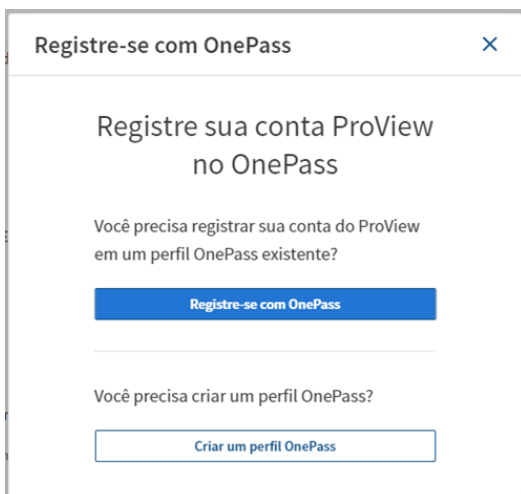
Registre-se com OnePass

×

Registre sua conta ProView no OnePass

Você precisa registrar sua conta do ProView em um perfil OnePass existente?

Registre-se com OnePass

Você precisa criar um perfil OnePass?

Criar um perfil OnePass